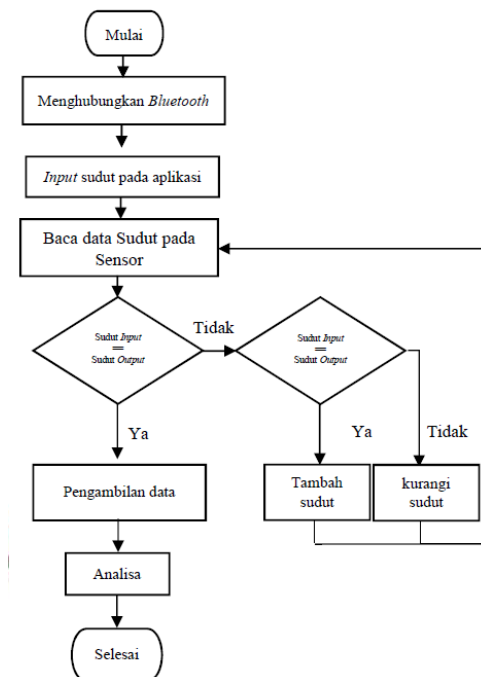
Mulai

Menghubungkan *Bluetooth*

*Input* sudut pada aplikasi

Baca data Sudut pada Sensor

Sudut *Input* = Sudut *Output*

Tidak

Sudut *Input* = Sudut *Output*

Ya

Ya

Tidak

Pengambilan data

Tambah sudut

kurangi sudut

Analisa

Selesai